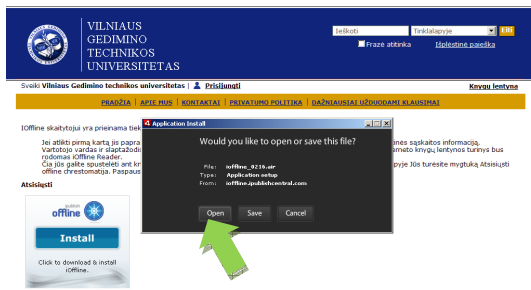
VILNIAUS GEDIMINO TECHNIKOS UNIVERSITETAS

Ieškoti
Tinklalapyje
Eiti
Frazė atitinka
Išplėstinė paieška

Sveiki Vilniaus Gedimino technikos universitetas | Prisijungti
Knygų lentyna

PRADŽIA | APIE MUS | KONTAKTAI | PRIVATUMO POLITIKA | DAŽNIAUSIAI UŽDUODAMI KLAUSIMAI

iOffline skaitytojui yra prieinama tiek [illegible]

Jei atlikti pirmą kartą jis papra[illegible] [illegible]nės sąskaitos informaciją. Vartotojo vardas ir slaptažodi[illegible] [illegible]ernetо knygų lentynos turinys bus rodomas iOffline Reader. Čia jūs galite spustelėti ant kr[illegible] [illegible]lapyje Jūs turėsite mygtuką Atsisiųsti offline chrestomatija. Paspaus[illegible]

Atsisiųsti

publish offline
Install
Click to download & install iOffline.

Application Install
Would you like to open or save this file?
File: iOffline_0216.air
Type: Application setup
From: ioffline.ipublishcentral.com
Open
Save
Cancel